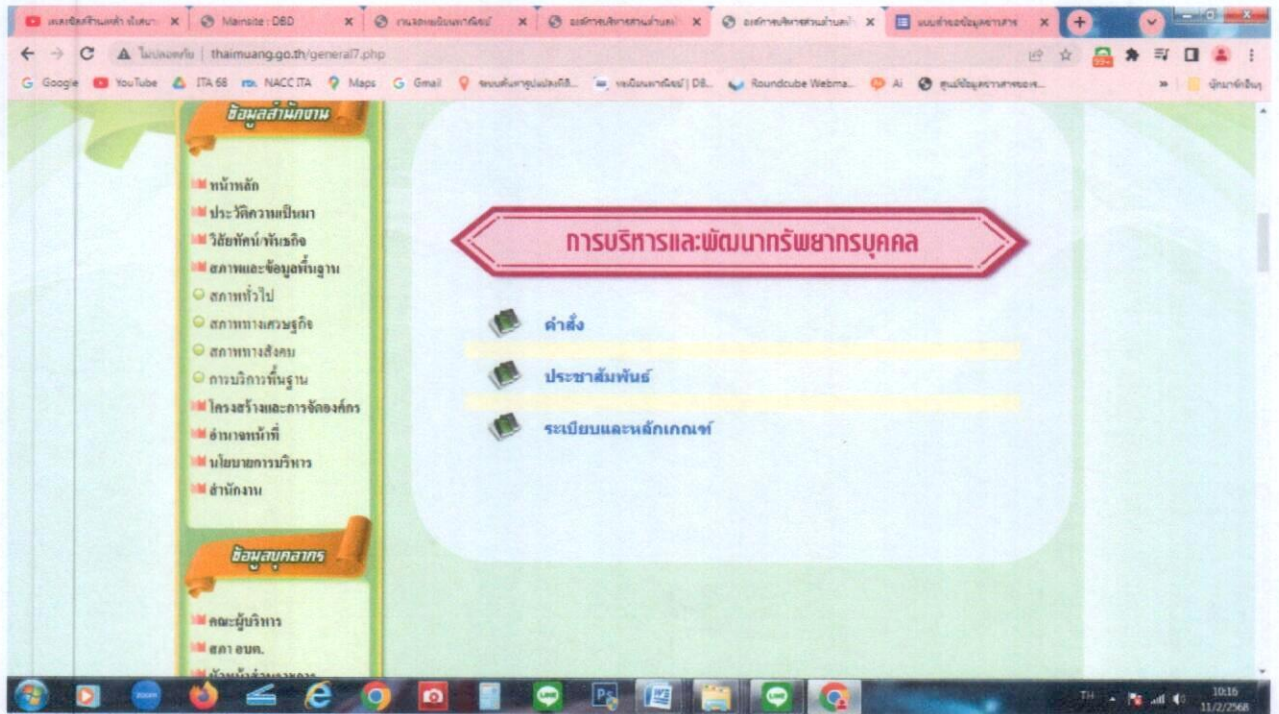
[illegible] × Mainsite : DBD × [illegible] × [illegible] × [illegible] × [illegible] ×

ไม่ปลอดภัย | thaimuang.go.th/general7.php

Google YouTube ITA 68 NACC ITA Maps Gmail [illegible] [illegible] Roundcube Webma... Ai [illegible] » บุ๊กมาร์กอื่นๆ

ข้อมูลสำนักงาน

หน้าหลัก
ประวัติความเป็นมา
วิสัยทัศน์/พันธกิจ
สภาพและข้อมูลพื้นฐาน
สภาพทั่วไป
สภาพทางเศรษฐกิจ
สภาพทางสังคม
การบริการพื้นฐาน
โครงสร้างและการจัดองค์กร
อำนาจหน้าที่
นโยบายการบริหาร
สำนักงาน

ข้อมูลบุคลากร

คณะผู้บริหาร
สภา อบต.
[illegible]

การบริหารและพัฒนาทรัพยากรบุคคล

คำสั่ง
ประชาสัมพันธ์
ระเบียบและหลักเกณฑ์

TH 10:16 11/2/2568